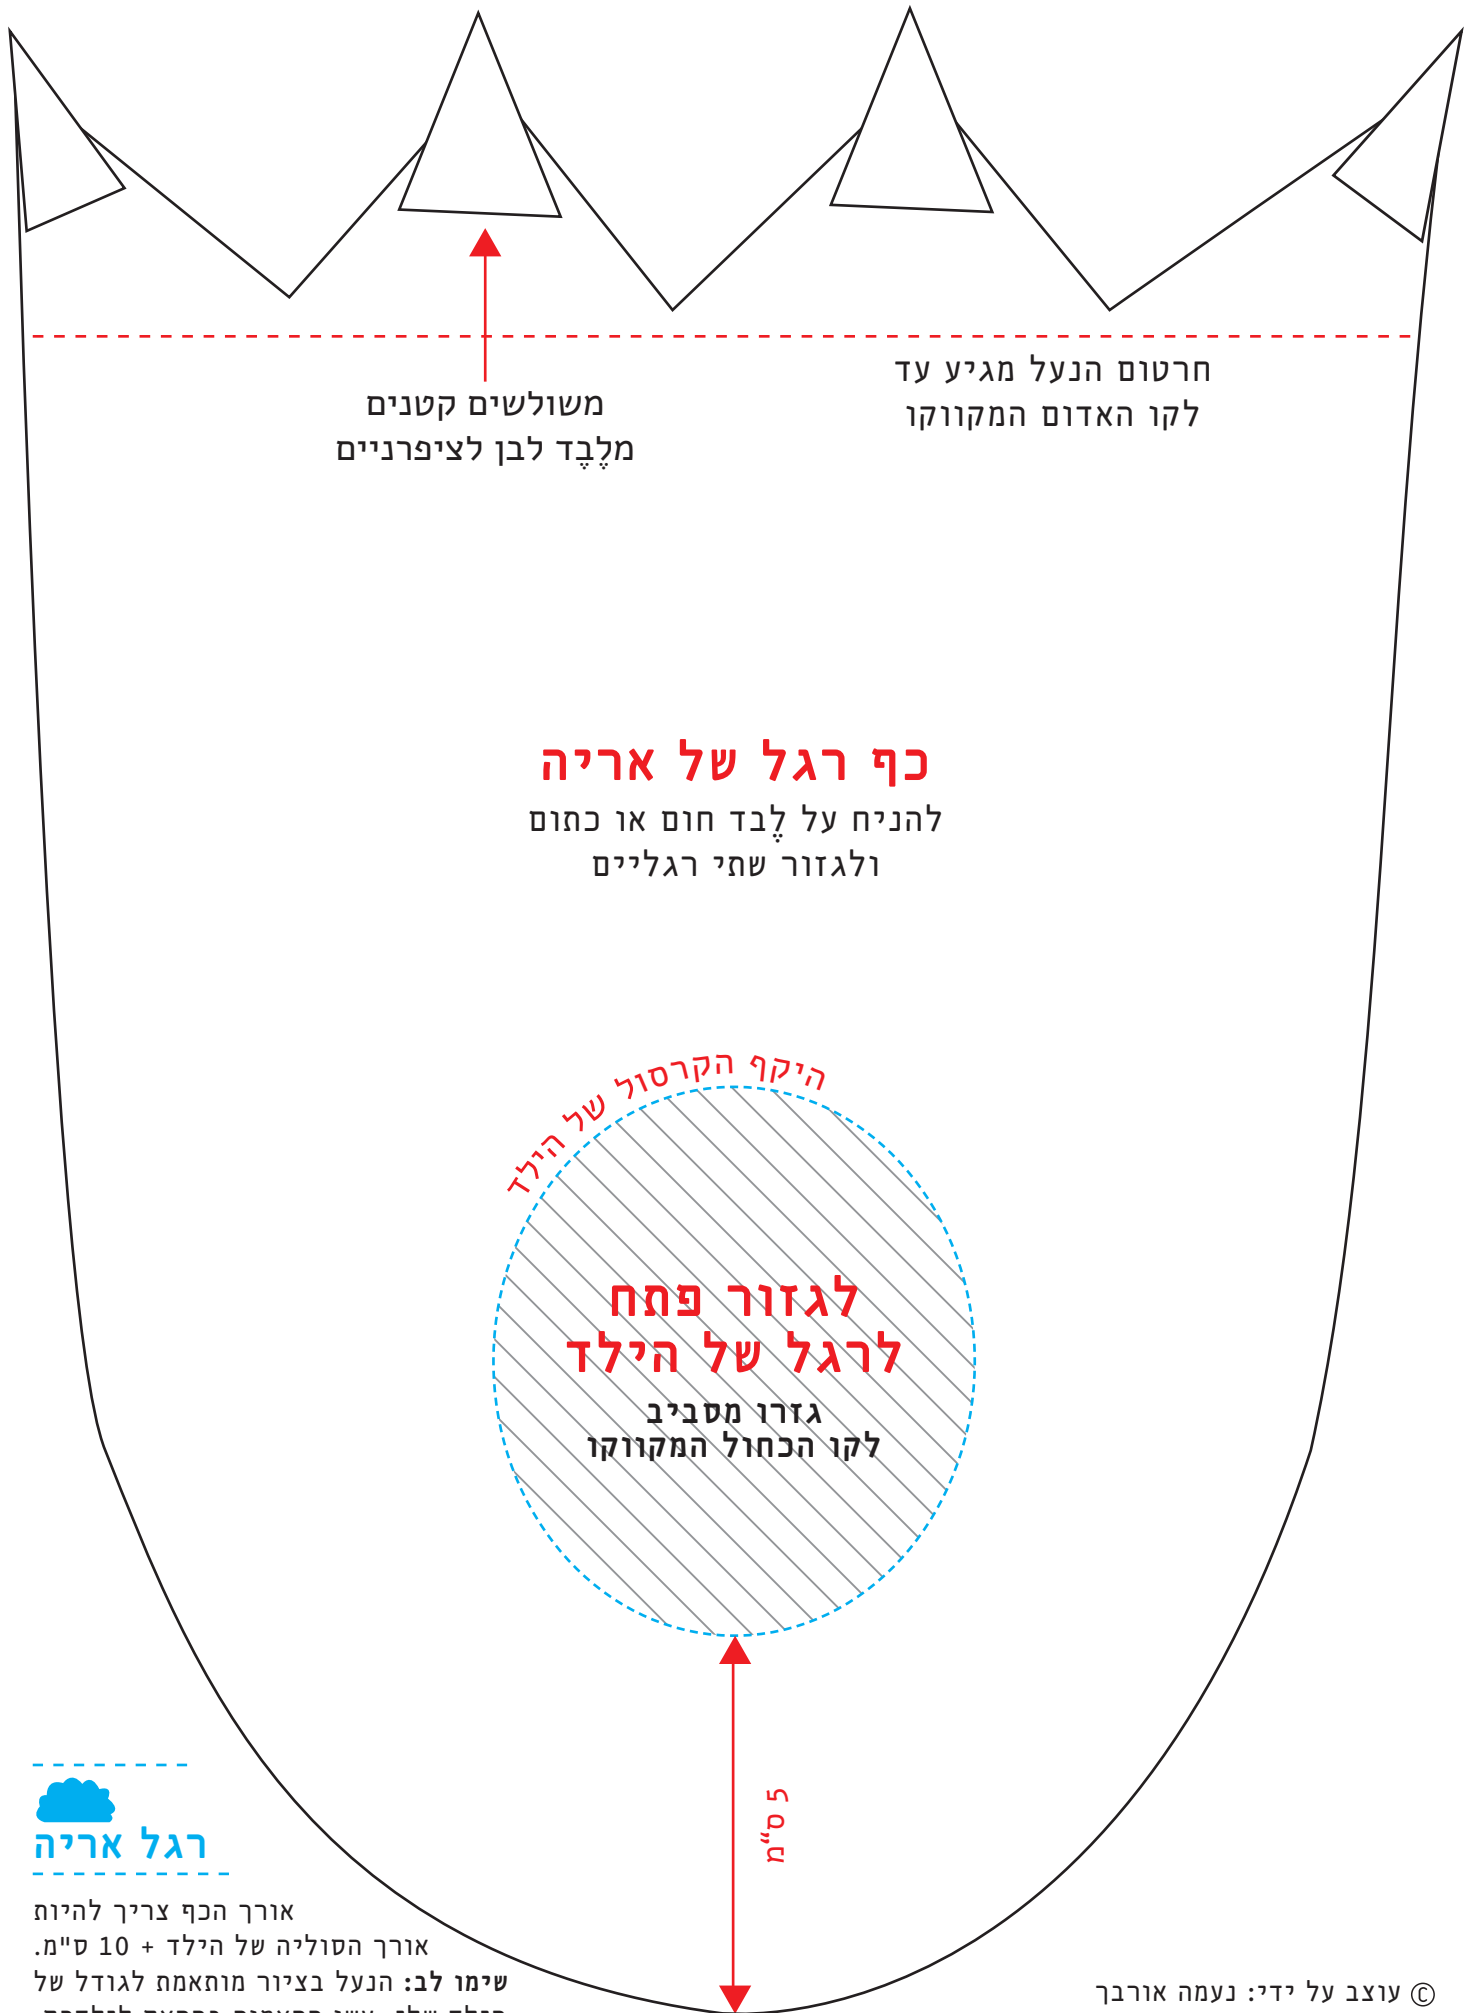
חרטום הנעל מגיע עד
לקו האדום המקווקו

משולשים קטנים
מלֶבֶד לבן לציפרניים

כף רגל של אריה
להניח על לֶבד חום או כתום
ולגזור שתי רגליים

היקף הקרסול של הילד

לגזור פתח
לרגל של הילד
גזרו מסביב
לקו הכחול המקווקו

5 ס"מ

רגל אריה

אורך הכף צריך להיות
אורך הסוליה של הילד + 10 ס"מ.
שימו לב: הנעל בציור מותאמת לגודל של
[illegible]

© עוצב על ידי: נעמה אורבך